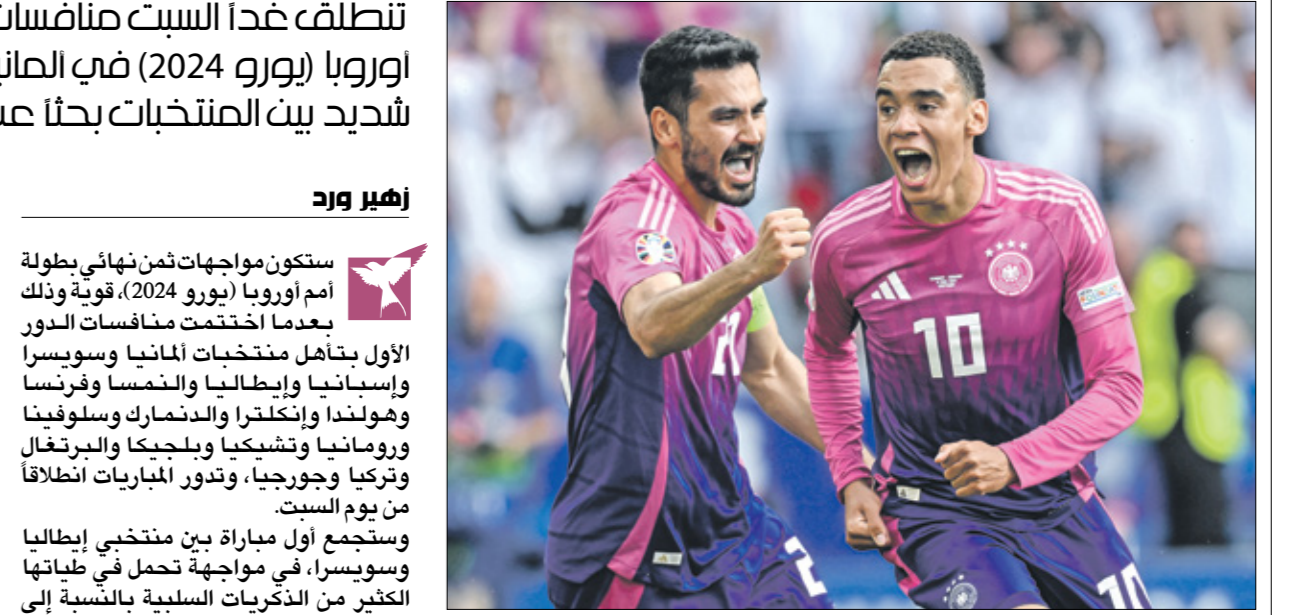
تنطلق غداً السبت منافسات
أوروبا (يورو 2024) في ألمانيا
شديد بين المنتخبات بحثاً عن

زهير ورد

ستكون مواجهات ثمن نهائي بطولة أمم أوروبا (يورو 2024)، قوية وذلك بعدما اختتمت منافسات الدور الأول بتأهل منتخبات ألمانيا وسويسرا وإسبانيا وإيطاليا والنمسا وفرنسا وهولندا وإنكلترا والدنمارك وسلوفينا ورومانيا وتشيكيا وبلجيكا والبرتغال وتركيا وجورجيا، وتدور المباريات انطلاقاً من يوم السبت.

وستجمع أول مباراة بين منتخبي إيطاليا وسويسرا، في مواجهة تحمل في طياتها الكثير من الذكريات السلبية بالنسبة إلى

10